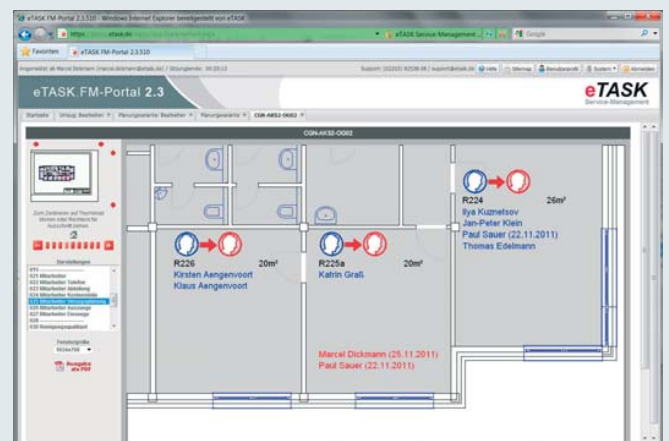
eTASK.FM-Portal 2.3.510 - Windows Internet Explorer bereitgestellt von eTASK

Favoriten eTASK FM-Portal 2.3.510

eTASK Service-Management

Google

eTASK.FM-Portal 2.3

eTASK
Service-Management

Startseite | Umzug: Bearbeiten | Planungsvariante: Bearbeiten | Planungsvariante | CGN-AKS2-OG02

CGN-AKS2-OG02

R224 26m²
Ilya Kuznetsov
Jan-Peter Klein
Paul Sauer (22.11.2011)
Thomas Edelmann

R226 20m²
Kirsten Aengenvoort
Klaus Aengenvoort

R225a 20m²
Katrin Graß

Marcel Dickmann (25.11.2011)
Paul Sauer (22.11.2011)

Darstellungen

Fenstergröße

Ausgabe als PDF